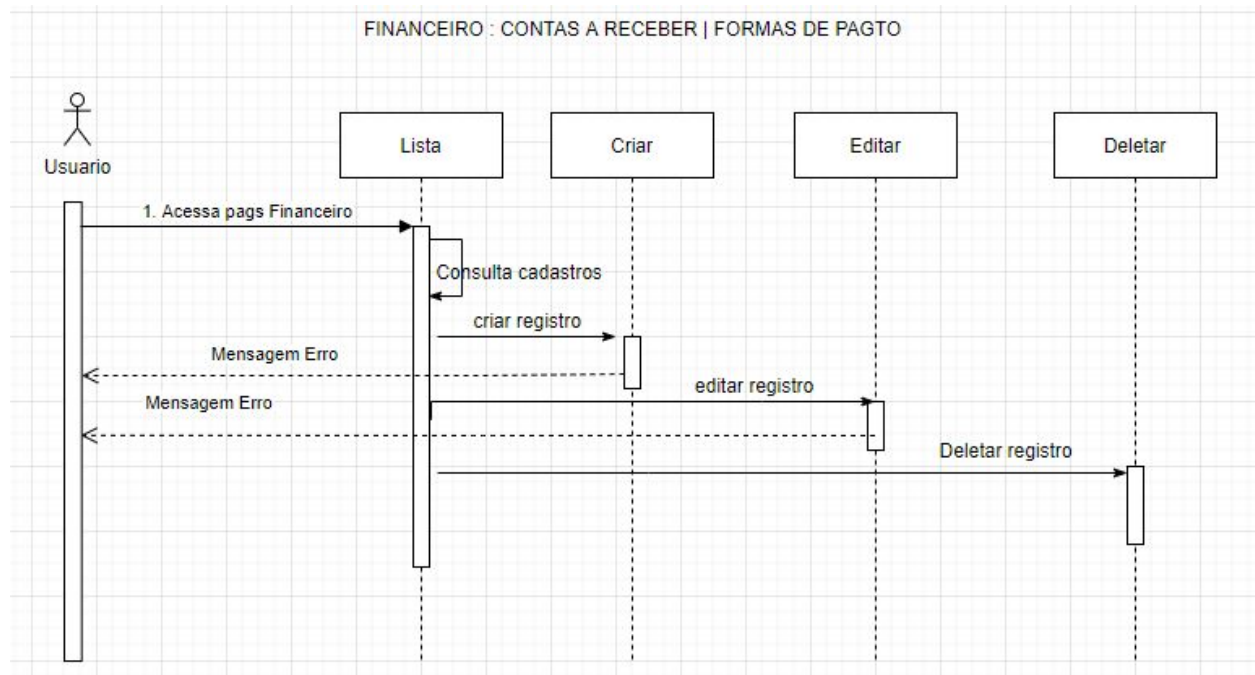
FINANCEIRO : CONTAS A RECEBER | FORMAS DE PAGTO

Usuario

Lista

Criar

Editar

Deletar

1. Acessa pags Financeiro

Consulta cadastros

criar registro

Mensagem Erro

editar registro

Mensagem Erro

Deletar registro